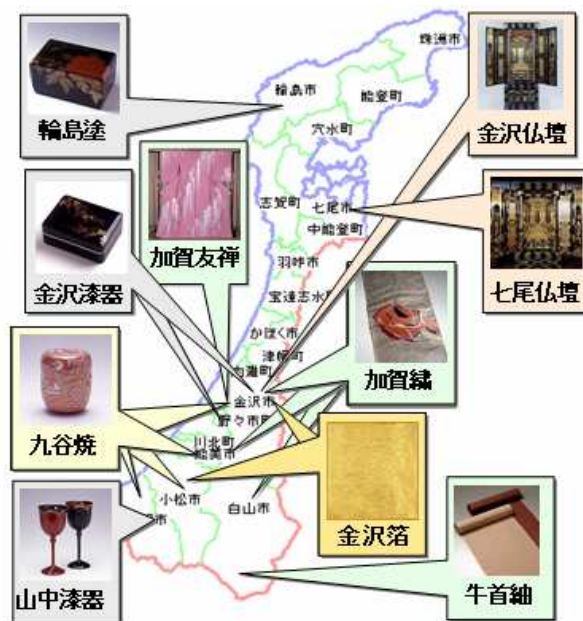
輪島塗

加賀友禅

金沢漆器

九谷焼

山中漆器

金沢仏壇

七尾仏壇

加賀繍

金沢箔

牛首紬

珠洲市

輪島市

能登町

穴水町

志賀町

七尾市

中能登町

羽咋市

宝達志水町

かほく市

津幡町

内灘町

金沢市

野々市町

川北町

能美市

小松市

白山市

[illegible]市